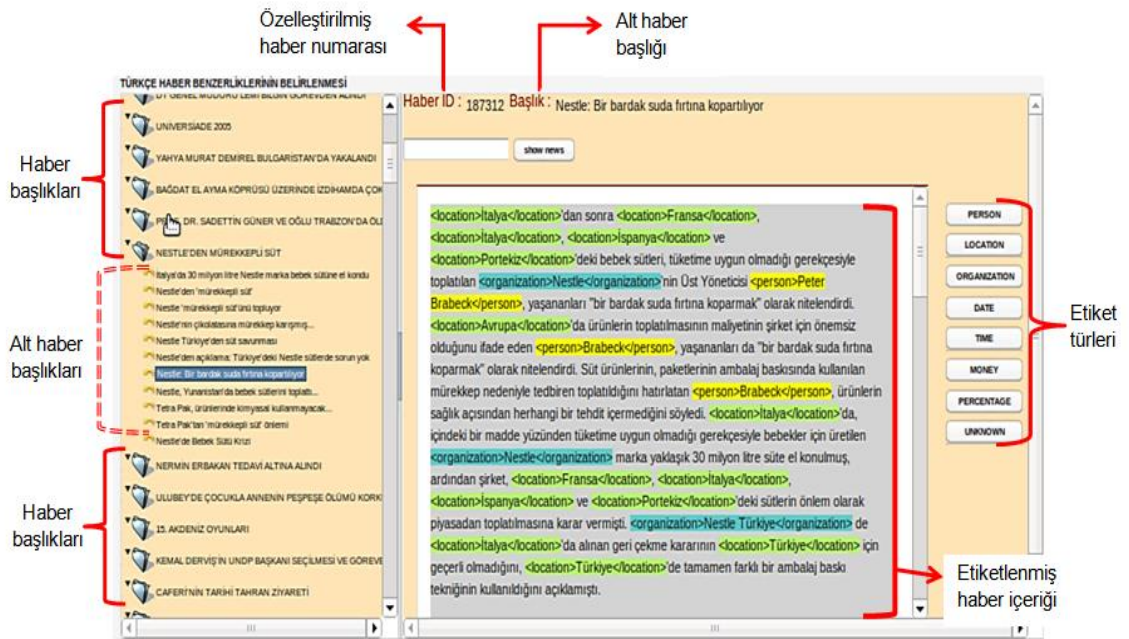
Özelleştirilmiş haber numarası

Alt haber başlığı

TÜRKÇE HABER BENZERLİKLERİNİN BELİRLENMESİ

Haber ID : 187312 Başlık : Nestle: Bir bardak suda fırtına kopartılıyor

show news

Haber başlıkları

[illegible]

UNIVERSIADE 2005

YAHYA MURAT DEMIREL BULGARISTAN'DA YAKALANDI

BAĞDAT EL AYMA KÖPRÜSÜ ÜZERİNDE İZDİHAMDA ÇOK

PROF. DR. SADETTİN GÜNER VE OĞLU TRABZON'DA ÖL

NESTLE'DEN MÜREKKEPLİ SÜT

Alt haber başlıkları

İtalya'da 30 milyon litre Nestle marka bebek sütüne el kondu

Nestle'den 'mürekkepli süt'

Nestle 'mürekkepli süt'ünü topluyor

Nestle'nin çikolatasına mürekkep karışmış...

Nestle Türkiye'den süt savunması

Nestle'den açıklama: Türkiye'deki Nestle sütlerde sorun yok

Nestle: Bir bardak suda fırtına kopartılıyor

Nestle, Yunanistan'da bebek sütlerini toplattı...

Tetra Pak, ürünlerinde kimyasal kullanmayacak...

Tetra Pak'tan 'mürekkepli süt' önlemi

Nestle'de Bebek Sütü Krizi

Haber başlıkları

NERMİN ERBAKAN TEDAVİ ALTINA ALINDI

ULUBEY'DE ÇOCUKLA ANNENİN PEŞPEŞE ÖLÜMÜ KORK

15. AKDENİZ OYUNLARI

KEMAL DERVİŞ'İN UNDP BAŞKANI SEÇİLMESİ VE GÖREVE

CAFERİ'NİN TARİHİ TAHRAN ZİYARETİ

<location>İtalya</location>'dan sonra <location>Fransa</location>, <location>İtalya</location>, <location>İspanya</location> ve <location>Portekiz</location>'deki bebek sütleri, tüketime uygun olmadığı gerekçesiyle toplatılan <organization>Nestle</organization>'nin Üst Yöneticisi <person>Peter Brabeck</person>, yaşananları "bir bardak suda fırtına koparmak" olarak nitelendirdi. <location>Avrupa</location>'da ürünlerin toplatılmasının maliyetinin şirket için önemsiz olduğunu ifade eden <person>Brabeck</person>, yaşananları da "bir bardak suda fırtına koparmak" olarak nitelendirdi. Süt ürünlerinin, paketlerinin ambalaj baskısında kullanılan mürekkep nedeniyle tedbiren toplatıldığını hatırlatan <person>Brabeck</person>, ürünlerin sağlık açısından herhangi bir tehdit içermediğini söyledi. <location>İtalya</location>'da, içindeki bir madde yüzünden tüketime uygun olmadığı gerekçesiyle bebekler için üretilen <organization>Nestle</organization> marka yaklaşık 30 milyon litre süte el konulmuş, ardından şirket, <location>Fransa</location>, <location>İtalya</location>, <location>İspanya</location> ve <location>Portekiz</location>'deki sütlerin önlem olarak piyasadan toplatılmasına karar vermişti. <organization>Nestle Türkiye</organization> de <location>İtalya</location>'da alınan geri çekme kararının <location>Türkiye</location> için geçerli olmadığını, <location>Türkiye</location>'de tamamen farklı bir ambalaj baskı tekniğinin kullanıldığını açıklamıştı.

PERSON
LOCATION
ORGANIZATION
DATE
TIME
MONEY
PERCENTAGE
UNKNOWN

Etiket türleri

Etiketlenmiş haber içeriği